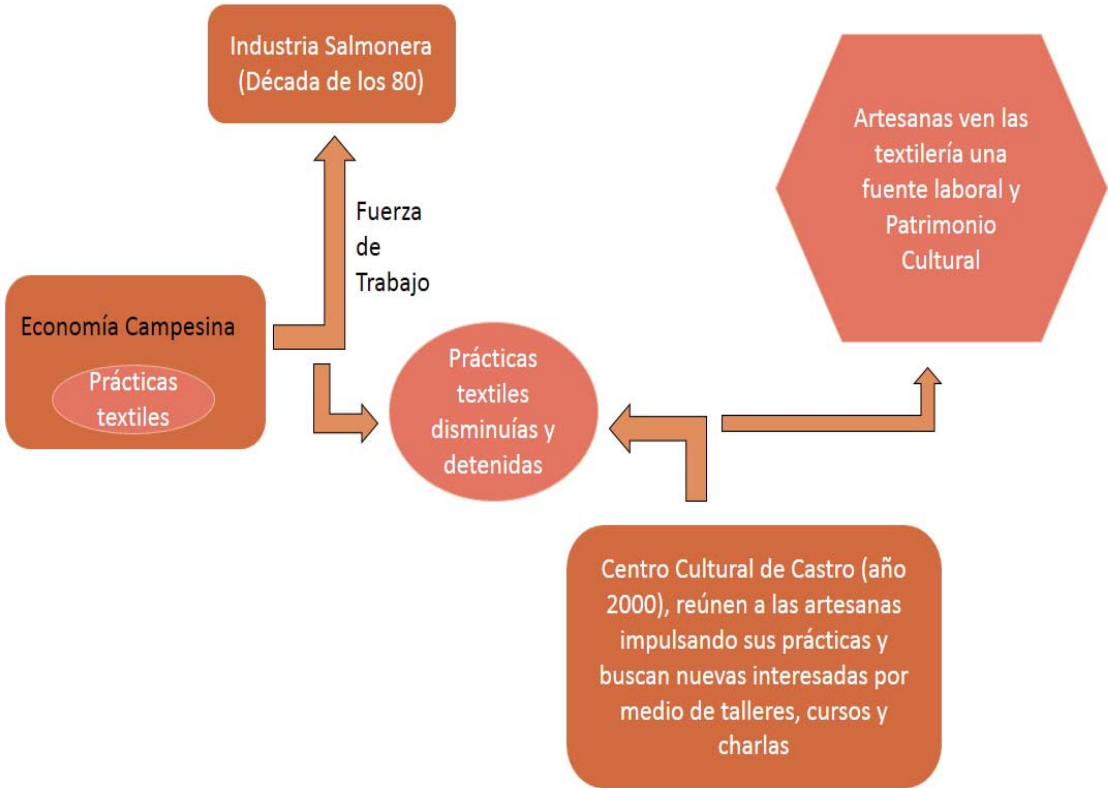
Industria Salmonera (Década de los 80)

Artesanas ven las textilería una fuente laboral y Patrimonio Cultural

Fuerza de Trabajo

Economía Campesina

Prácticas textiles

Prácticas textiles disminuías y detenidas

Centro Cultural de Castro (año 2000), reúnen a las artesanas impulsando sus prácticas y buscan nuevas interesadas por medio de talleres, cursos y charlas